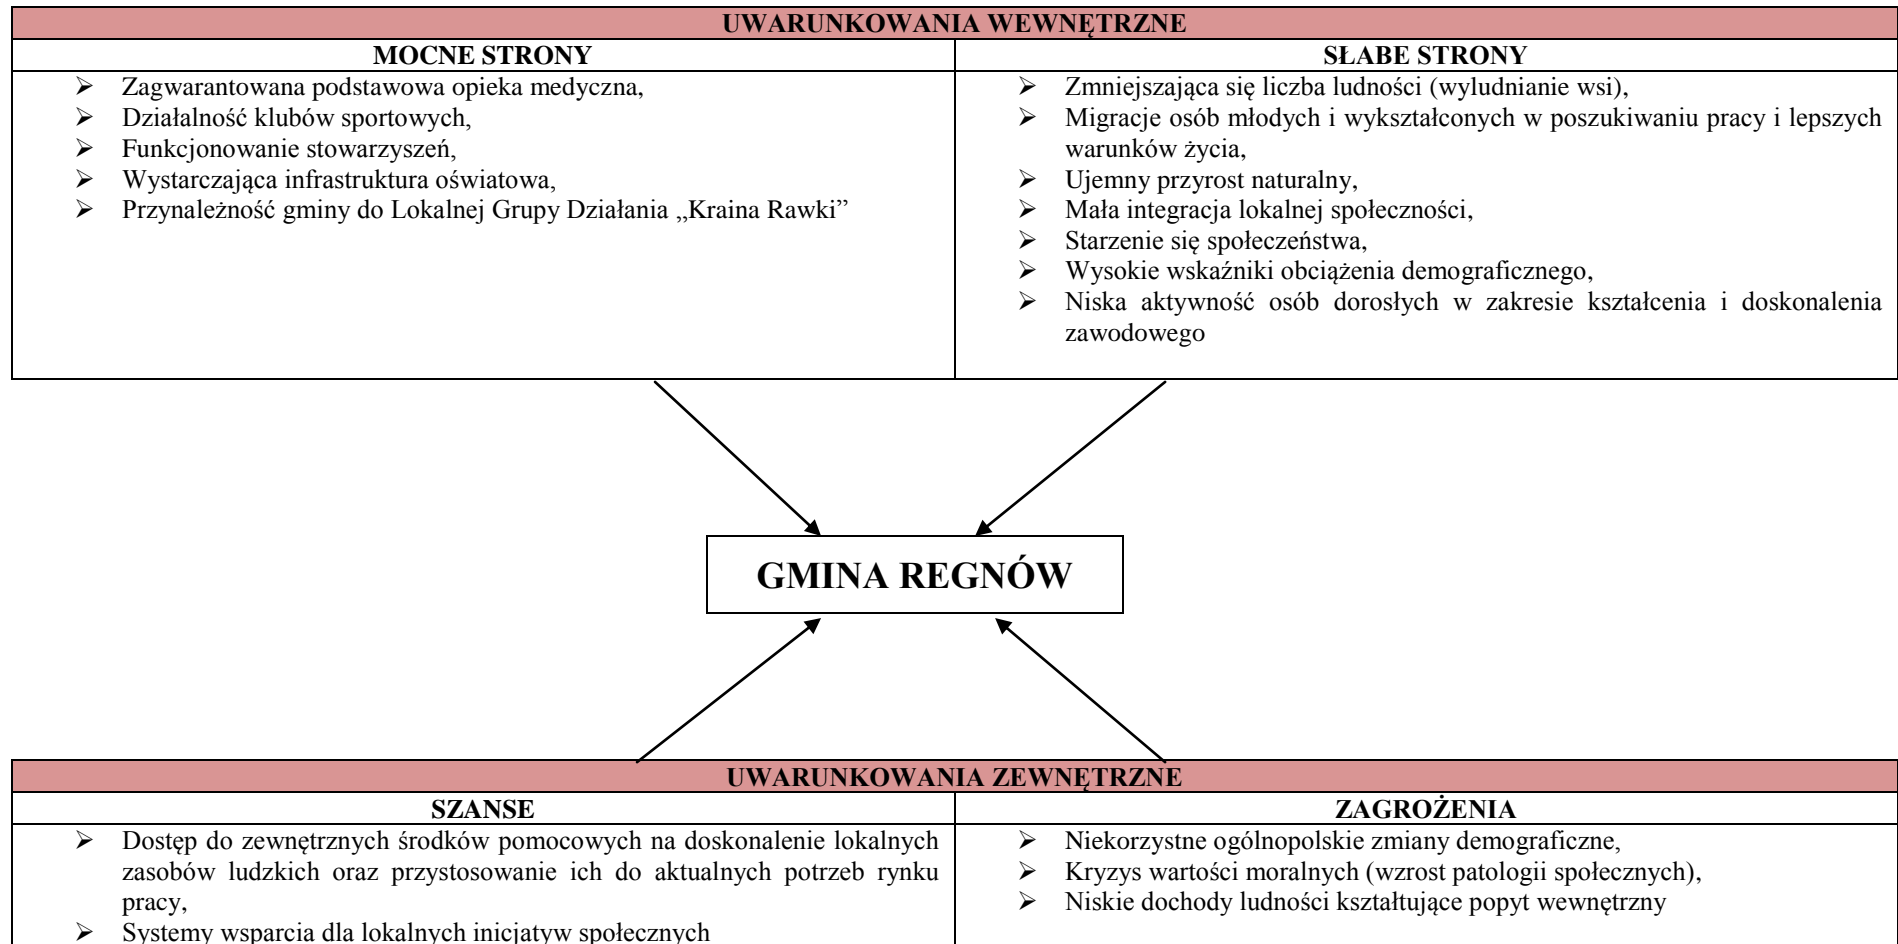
| UWARUNKOWANIA WEWNĘTRZNE | |
|---|---|
| **MOCNE STRONY** | **SŁABE STRONY** |
| ➢ Zagwarantowana podstawowa opieka medyczna,<br>➢ Działalność klubów sportowych,<br>➢ Funkcjonowanie stowarzyszeń,<br>➢ Wystarczająca infrastruktura oświatowa,<br>➢ Przynależność gminy do Lokalnej Grupy Działania „Kraina Rawki" | ➢ Zmniejszająca się liczba ludności (wyludnianie wsi),<br>➢ Migracje osób młodych i wykształconych w poszukiwaniu pracy i lepszych warunków życia,<br>➢ Ujemny przyrost naturalny,<br>➢ Mała integracja lokalnej społeczności,<br>➢ Starzenie się społeczeństwa,<br>➢ Wysokie wskaźniki obciążenia demograficznego,<br>➢ Niska aktywność osób dorosłych w zakresie kształcenia i doskonalenia zawodowego |

GMINA REGNÓW

| UWARUNKOWANIA ZEWNĘTRZNE | |
|---|---|
| **SZANSE** | **ZAGROŻENIA** |
| ➢ Dostęp do zewnętrznych środków pomocowych na doskonalenie lokalnych zasobów ludzkich oraz przystosowanie ich do aktualnych potrzeb rynku pracy,<br>➢ Systemy wsparcia dla lokalnych inicjatyw społecznych | ➢ Niekorzystne ogólnopolskie zmiany demograficzne,<br>➢ Kryzys wartości moralnych (wzrost patologii społecznych),<br>➢ Niskie dochody ludności kształtujące popyt wewnętrzny |